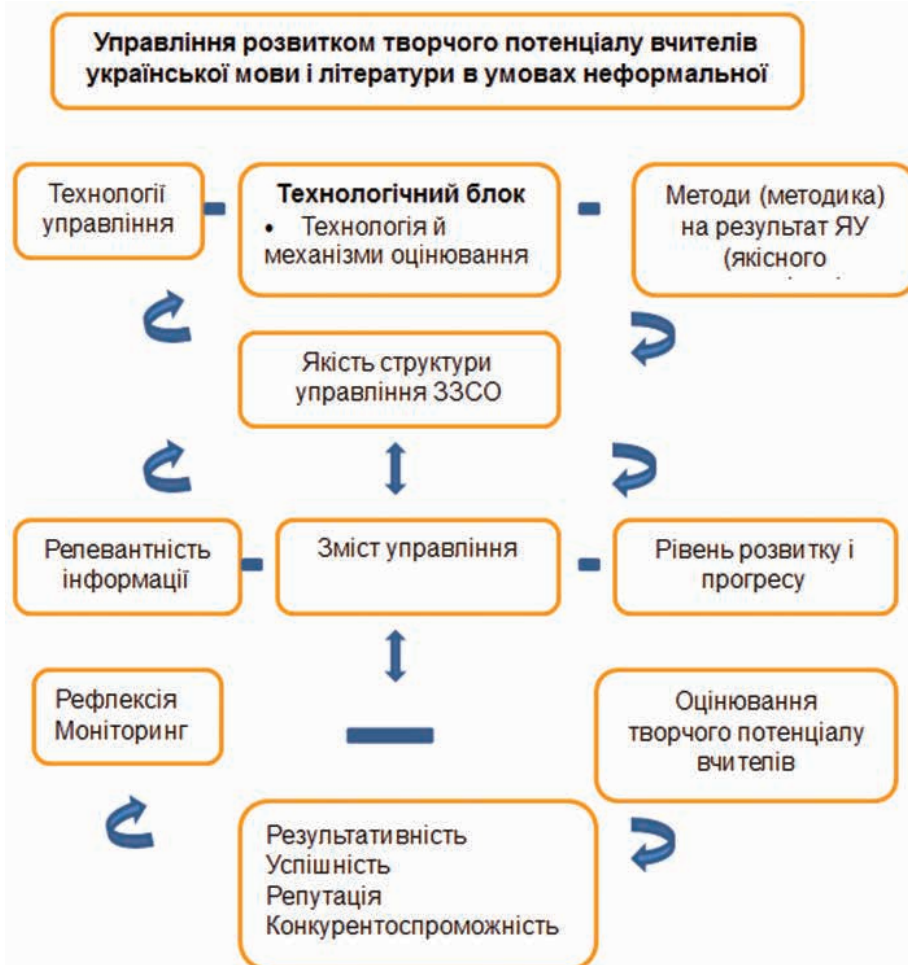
Управління розвитком творчого потенціалу вчителів української мови і літератури в умовах неформальної

Технології управління

Технологічний блок
• Технологія й механізми оцінювання

Методи (методика) на результат ЯУ (якісного

Якість структури управління ЗЗСО

Релевантність інформації

Зміст управління

Рівень розвитку і прогресу

Рефлексія
Моніторинг

Оцінювання творчого потенціалу вчителів

Результативність
Успішність
Репутація
Конкурентоспроможність